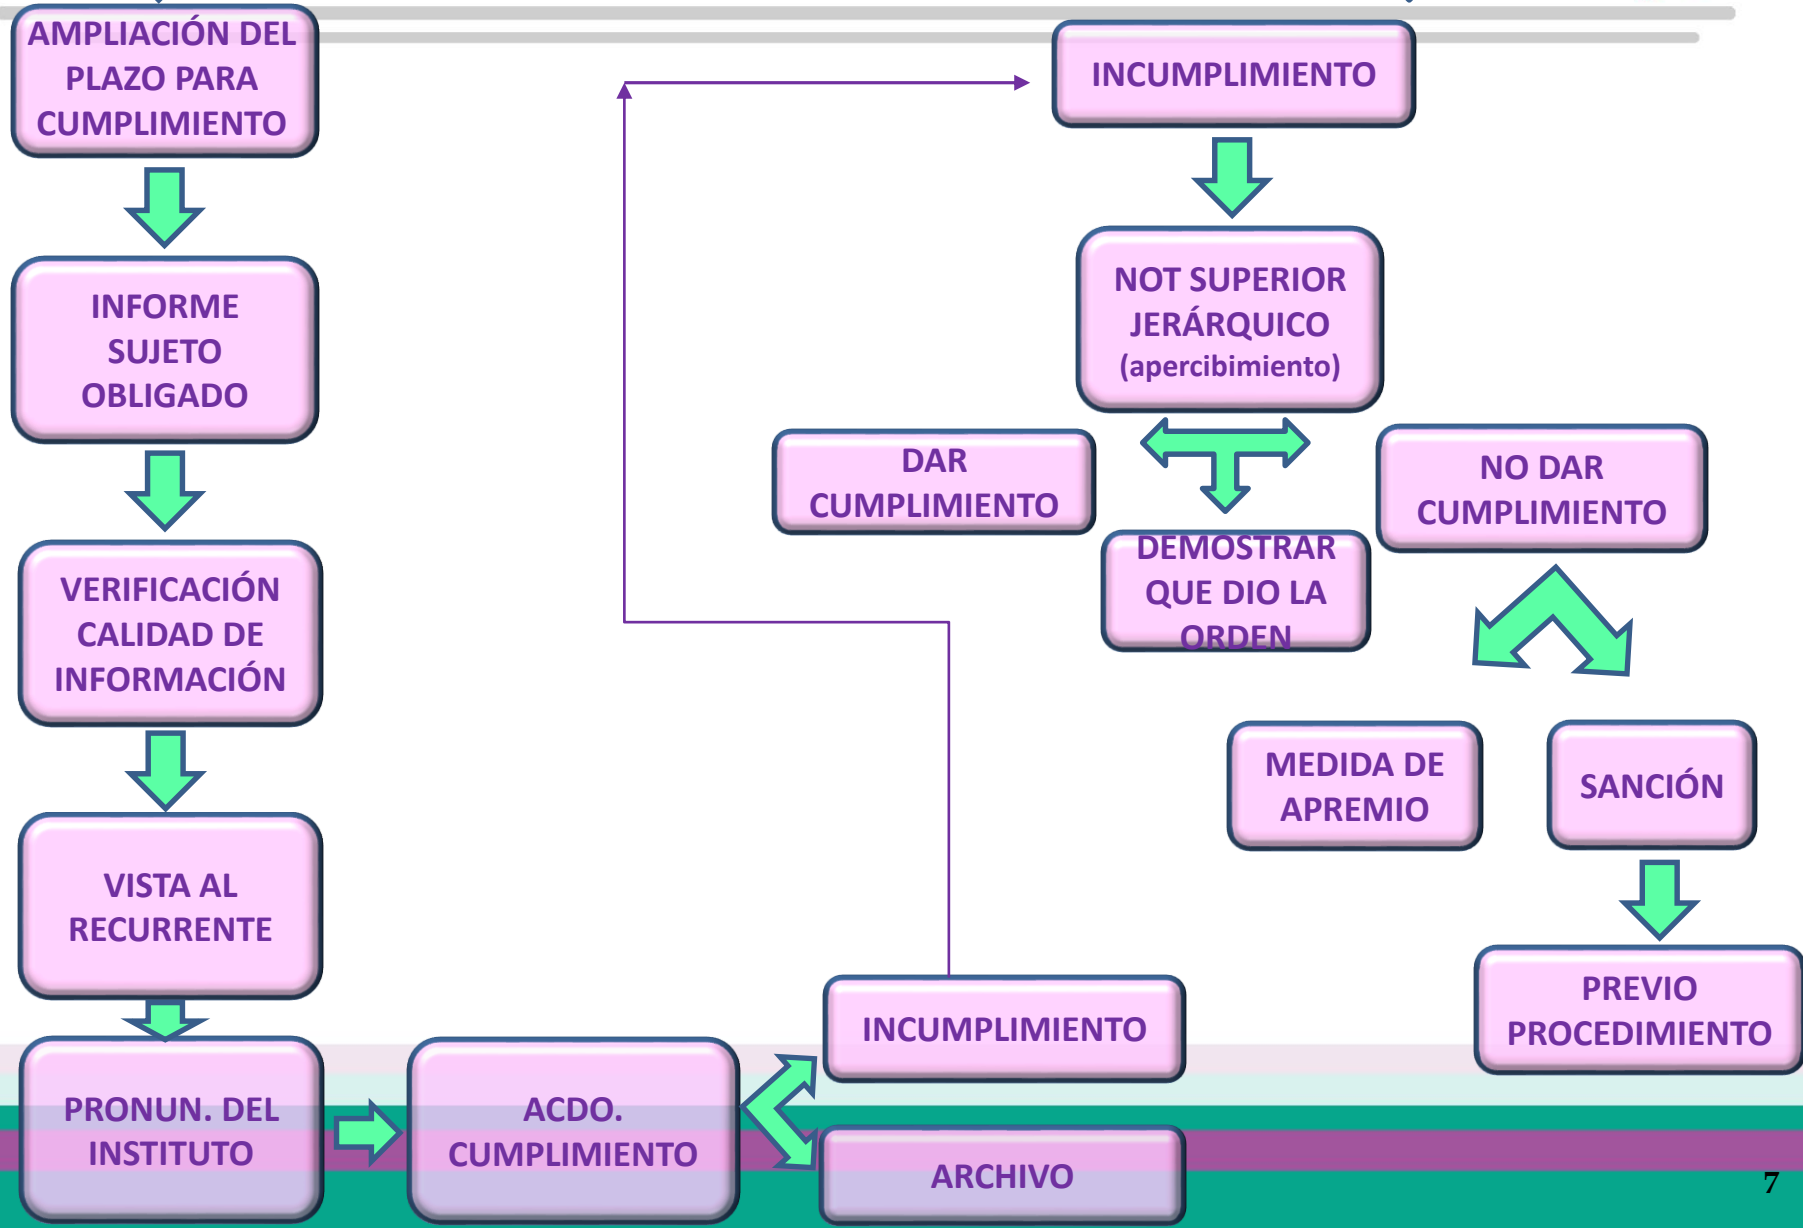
AMPLIACIÓN DEL PLAZO PARA CUMPLIMIENTO

INFORME SUJETO OBLIGADO

VERIFICACIÓN CALIDAD DE INFORMACIÓN

VISTA AL RECURRENTE

PRONUN. DEL INSTITUTO

ACDO. CUMPLIMIENTO

INCUMPLIMIENTO

ARCHIVO

INCUMPLIMIENTO

NOT SUPERIOR JERÁRQUICO (apercibimiento)

DAR CUMPLIMIENTO

DEMOSTRAR QUE DIO LA ORDEN

NO DAR CUMPLIMIENTO

MEDIDA DE APREMIO

SANCIÓN

PREVIO PROCEDIMIENTO

7